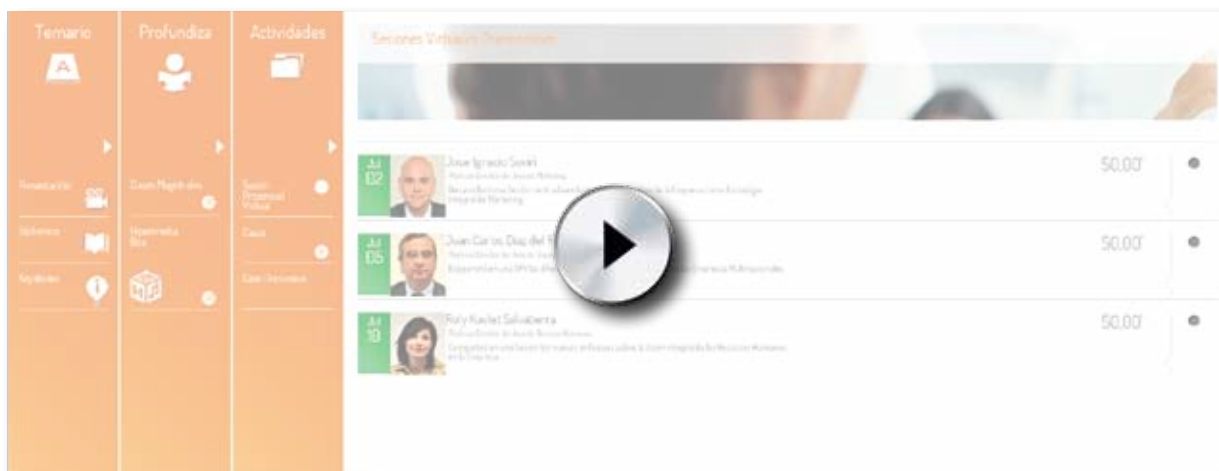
Temario

Profundiza

Actividades

Sesiones Virtuales Presenciales

Presentación

Clases Magistrales

Sesión Presencial Virtual

Videoteca

Hemeroteca Bits

Casos

Test

Test / Encuestas

Jul 02

Jose Ignacio Sevari

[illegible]

50,00

Jul 05

Juan Carlos Diaz del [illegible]

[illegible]

50,00

Jul 18

Fely Kaulet Salvaberria

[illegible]

50,00